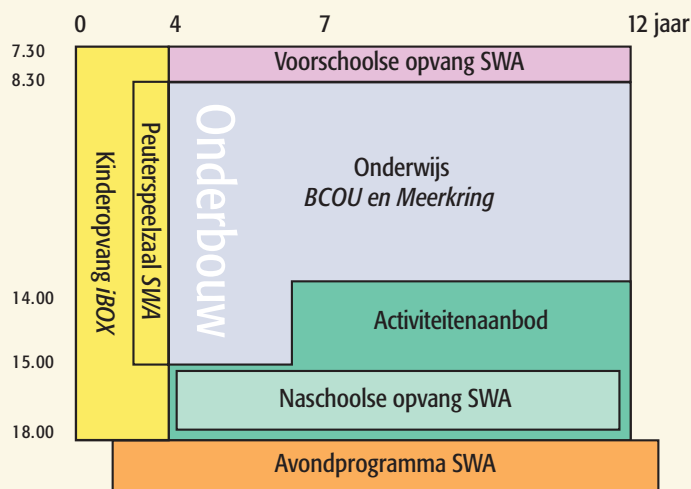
0
4
7
12 jaar

7.30
8.30
14.00
15.00
18.00

Voorschoolse opvang SWA

Kinderopvang *iBOX*

Peuterspeelzaal *SWA*

Onderbouw

Onderwijs
*BCOU en Meerkring*

Activiteitenaanbod

Naschoolse opvang SWA

Avondprogramma SWA